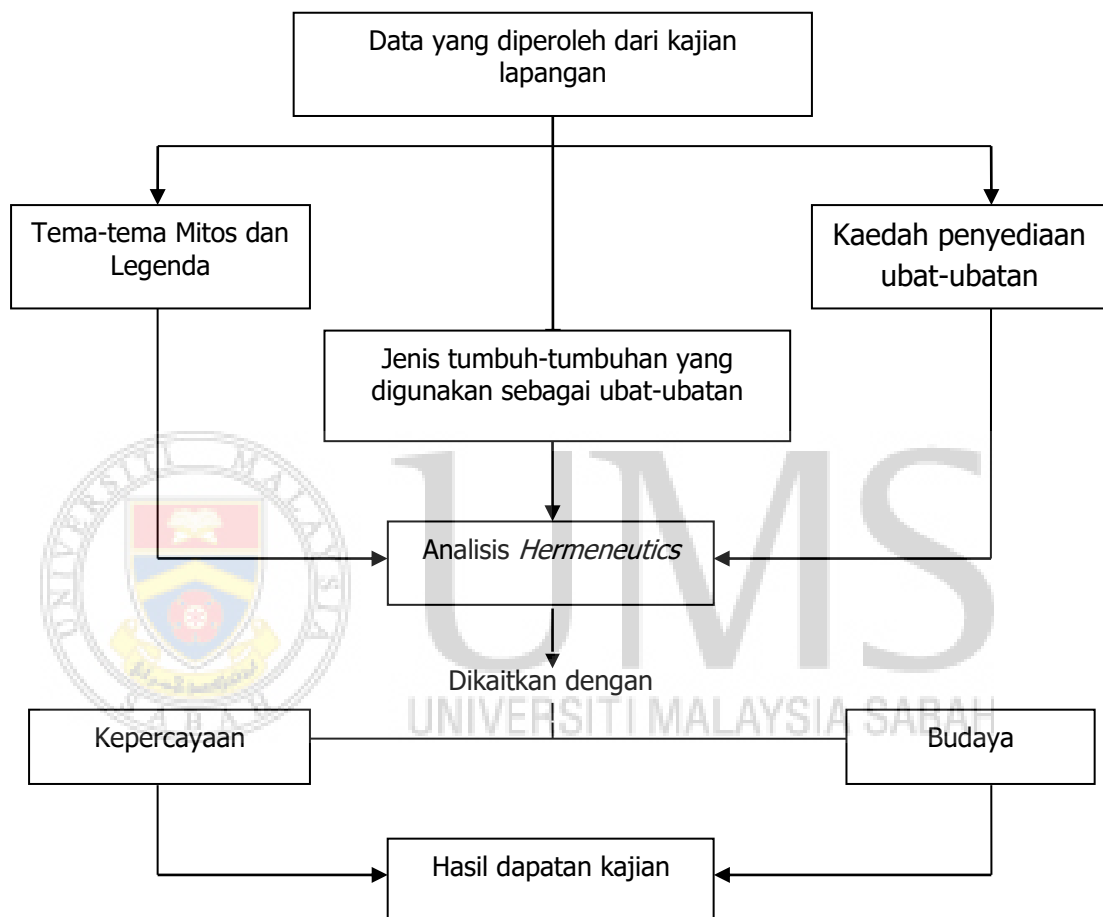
Data yang diperoleh dari kajian lapangan

Tema-tema Mitos dan Legenda

Kaedah penyediaan ubat-ubatan

Jenis tumbuh-tumbuhan yang digunakan sebagai ubat-ubatan

Analisis *Hermeneutics*

Dikaitkan dengan

Kepercayaan

Budaya

Hasil dapatan kajian

UMS
UNIVERSITI MALAYSIA SABAH